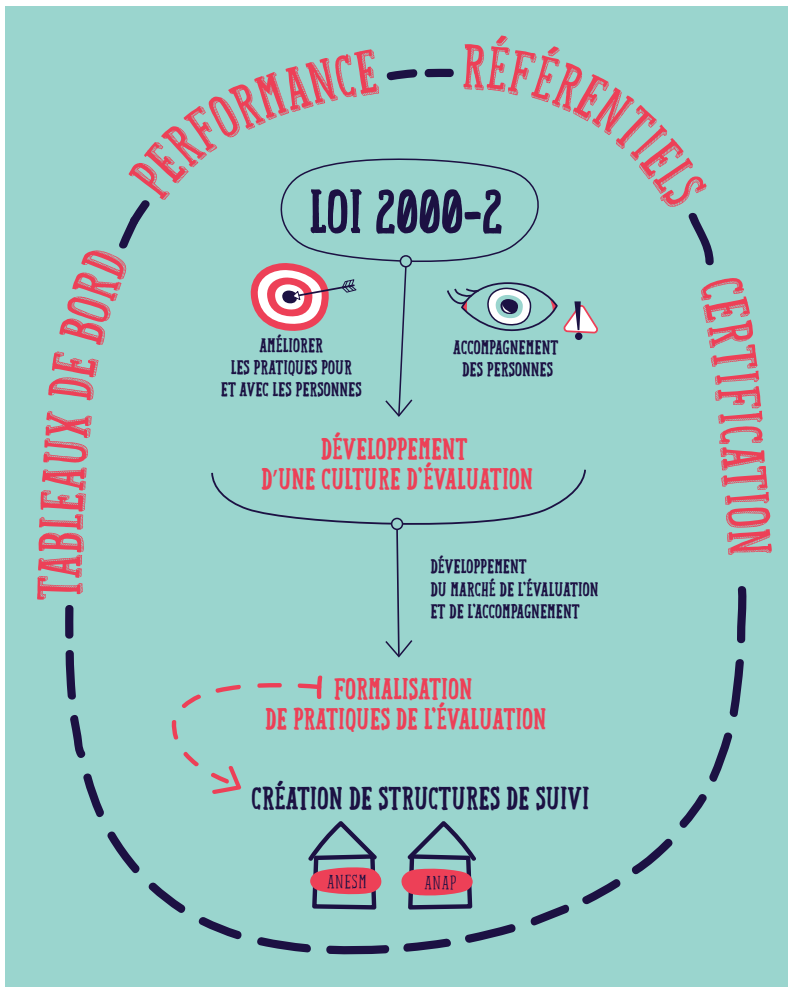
PERFORMANCE

RÉFÉRENTIELS

TABLEAUX DE BORD

CERTIFICATION

LOI 2000-2

AMÉLIORER LES PRATIQUES POUR ET AVEC LES PERSONNES

ACCOMPAGNEMENT DES PERSONNES

DÉVELOPPEMENT D'UNE CULTURE D'ÉVALUATION

DÉVELOPPEMENT DU MARCHÉ DE L'ÉVALUATION ET DE L'ACCOMPAGNEMENT

FORMALISATION DE PRATIQUES DE L'ÉVALUATION

CRÉATION DE STRUCTURES DE SUIVI

ANESM

ANAP